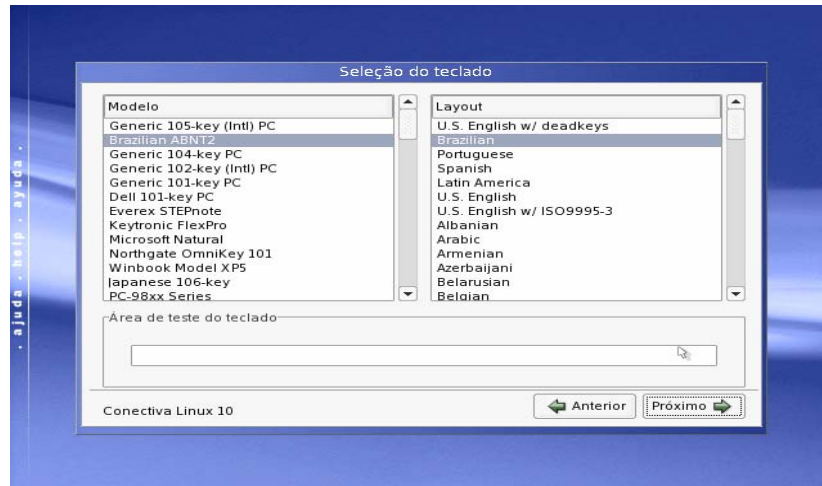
. ajuda . help . ayuda .

Seleção do teclado

| Modelo |
|---|
| Generic 105-key (Intl) PC |
| Brazilian ABNT2 |
| Generic 104-key PC |
| Generic 102-key (Intl) PC |
| Generic 101-key PC |
| Dell 101-key PC |
| Everex STEPnote |
| Keytronic FlexPro |
| Microsoft Natural |
| Northgate OmniKey 101 |
| Winbook Model XP5 |
| Japanese 106-key |
| PC-98xx Series |

| Layout |
|---|
| U.S. English w/ deadkeys |
| Brazilian |
| Portuguese |
| Spanish |
| Latin America |
| U.S. English |
| U.S. English w/ ISO9995-3 |
| Albanian |
| Arabic |
| Armenian |
| Azerbaijani |
| Belarusian |
| Belgian |

Área de teste do teclado

Conectiva Linux 10

Anterior

Próximo